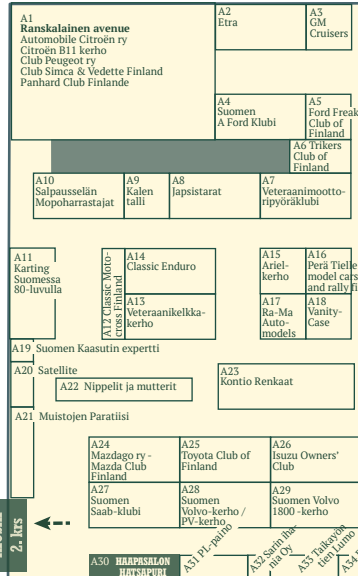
A1
Ranskalainen avenue
Automobile Citroën ry
Citroën B11 kerho
Club Peugeot ry
Club Simca & Vedette Finland
Panhard Club Finlande

A2
Etra

A3
GM Cruisers

A4
Suomen A Ford Klubi

A5
Ford Freak Club of Finland

A6 Trikers Club of Finland

A7
Veteraanimoottoripyöräklubi

A8
Japsistarat

A9
Kalen talli

A10
Salpausselän Mopoharrastajat

A11
Karting Suomessa 80-luvulla

A12 Classic Motocross Finland

A13
Veteraanikelkkakerho

A14
Classic Enduro

A15
Arielkerho

A16
Perä Tielle model cars and rally fi

A17
Ra-Ma Automodels

A18
Vanity-Case

A19 Suomen Kaasutin expertti

A20 Satellite

A22 Nippelit ja mutterit

A21 Muistojen Paratiisi

A23
Kontio Renkaat

A24
Mazdago ry - Mazda Club Finland

A25
Toyota Club of Finland

A26
Isuzu Owners' Club

A27
Suomen Saab-klubi

A28
Suomen Volvo-kerho / PV-kerho

A29
Suomen Volvo 1800 -kerho

A30 HAAPASALON HATSAPURI

A31 PL-paino

A32 Sarin Ihania Oy

A33 Taikayön tien Lumo

A34

2. krs